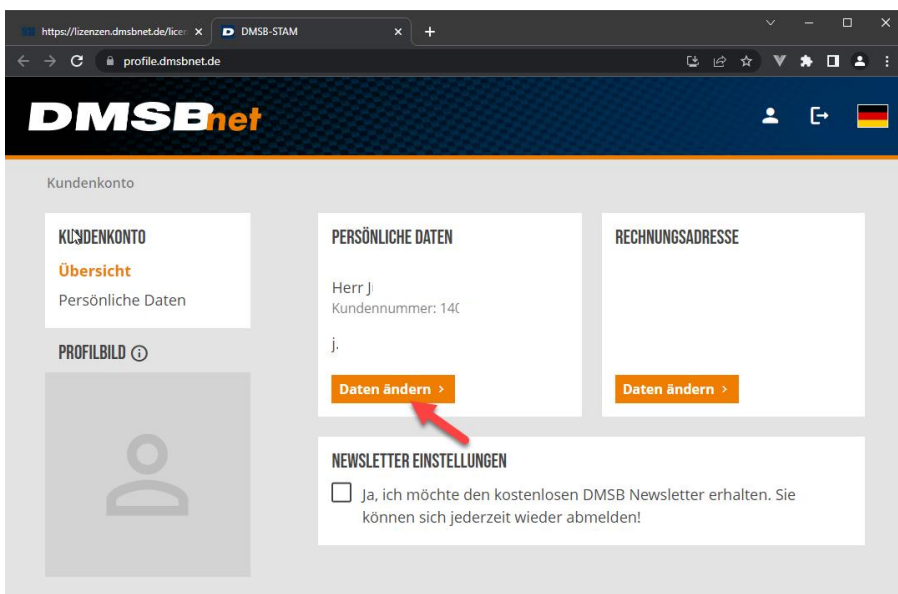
https://lizenzen.dmsbnet.de/licer ×
DMSB-STAM ×
+
profile.dmsbnet.de

DMSBnet

Kundenkonto

KUNDENKONTO
Übersicht
Persönliche Daten

PROFILBILD

PERSÖNLICHE DATEN
Herr J
Kundennummer: 14(
j.
Daten ändern >

RECHNUNGSADRESSE
Daten ändern >

NEWSLETTER EINSTELLUNGEN
Ja, ich möchte den kostenlosen DMSB Newsletter erhalten. Sie können sich jederzeit wieder abmelden!